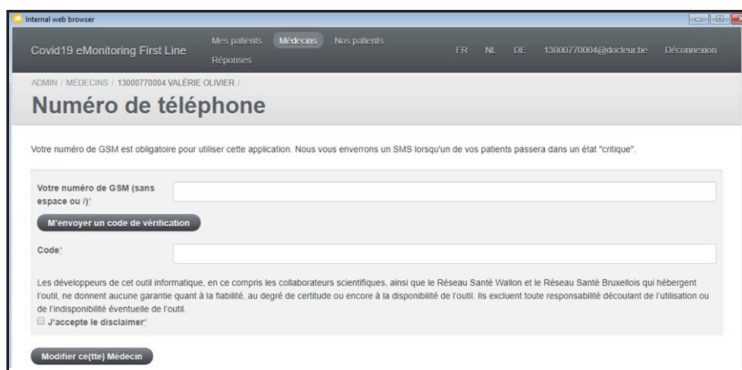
Internal web browser

Covid19 eMonitoring First Line

Mes patients Médecins Nos patients

Réponses

FR NL DE 13000770004@docteur.be Déconnexion

ADMIN / MÉDECINS / 13000770004 VALÉRIE OLIVIER /

Numéro de téléphone

Votre numéro de GSM est obligatoire pour utiliser cette application. Nous vous enverrons un SMS lorsqu'un de vos patients passera dans un état "critique".

Votre numéro de GSM (sans espace ou /)*

M'envoyer un code de vérification

Code*

Les développeurs de cet outil informatique, en ce compris les collaborateurs scientifiques, ainsi que le Réseau Santé Wallon et le Réseau Santé Bruxellois qui hébergent l'outil, ne donnent aucune garantie quant à la fiabilité, au degré de certitude ou encore à la disponibilité de l'outil. Ils excluent toute responsabilité découlant de l'utilisation ou de l'indisponibilité éventuelle de l'outil.

J'accepte le disclaimer*

Modifier ce(tte) Médecin